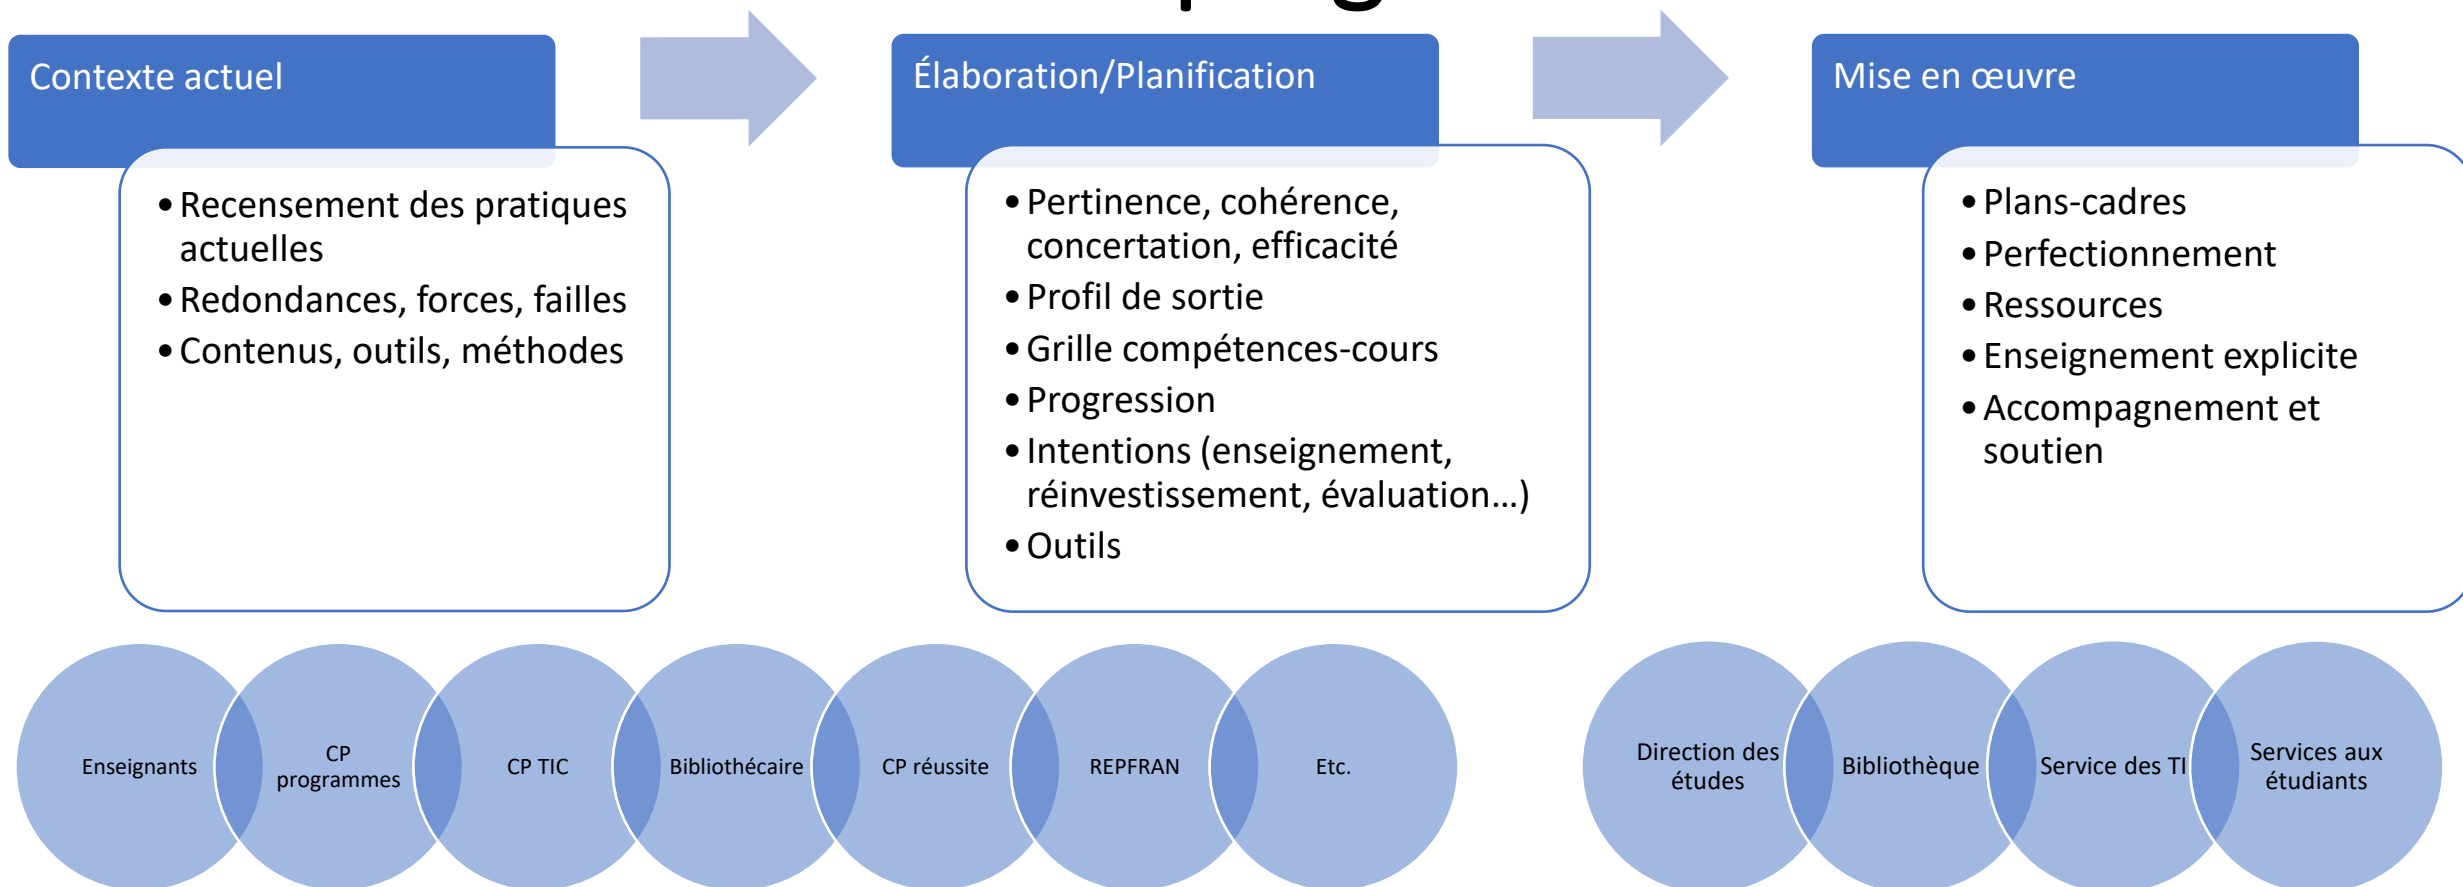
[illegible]

Contexte actuel

- Recensement des pratiques actuelles
- Redondances, forces, failles
- Contenus, outils, méthodes

Élaboration/Planification

- Pertinence, cohérence, concertation, efficacité
- Profil de sortie
- Grille compétences-cours
- Progression
- Intentions (enseignement, réinvestissement, évaluation…)
- Outils

Mise en œuvre

- Plans-cadres
- Perfectionnement
- Ressources
- Enseignement explicite
- Accompagnement et soutien

Enseignants

CP programmes

CP TIC

Bibliothécaire

CP réussite

REPFRAN

Etc.

Direction des études

Bibliothèque

Service des TI

Services aux étudiants